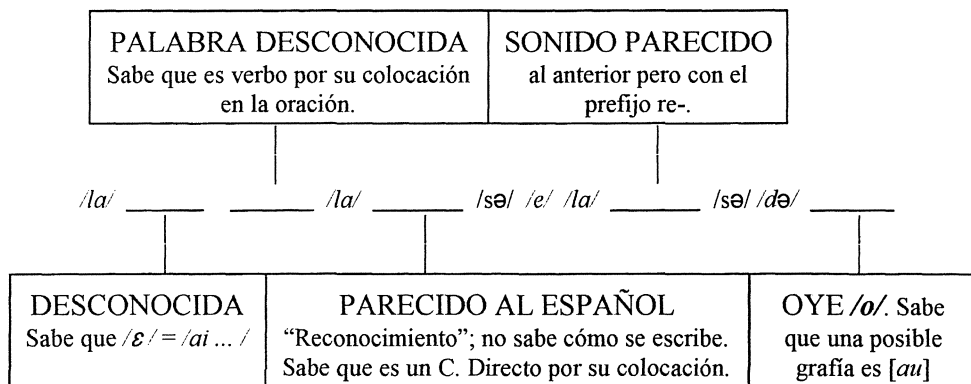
PALABRA DESCONOCIDA
Sabe que es verbo por su colocación en la oración.

SONIDO PARECIDO
al anterior pero con el prefijo re-.

/la/ ______ ______ /la/ ______ /sə/ /e/ /la/ ______ /sə/ /də/ ______

DESCONOCIDA
Sabe que /ɛ/ = /ai ... /

PARECIDO AL ESPAÑOL
"Reconocimiento"; no sabe cómo se escribe. Sabe que es un C. Directo por su colocación.

OYE /o/. Sabe que una posible grafía es [au]